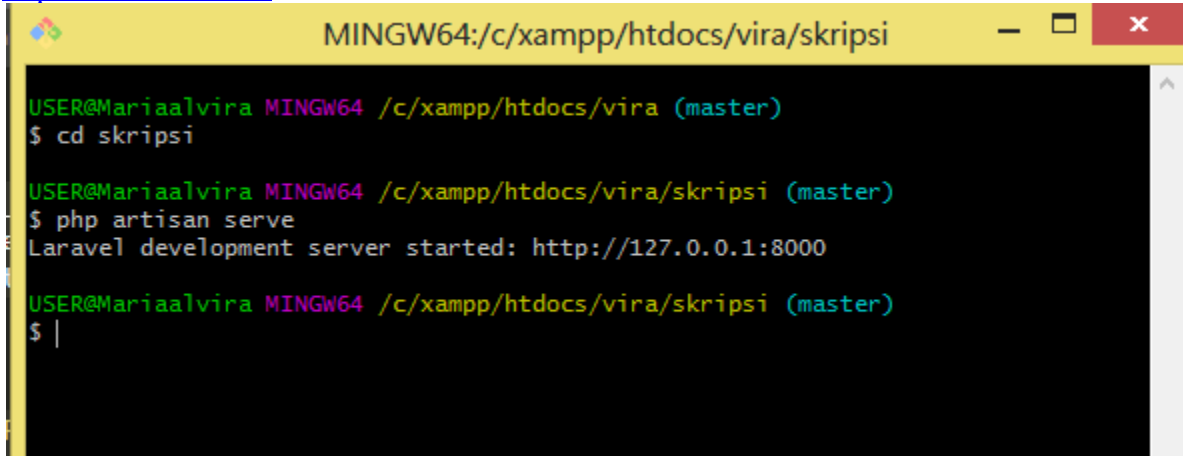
MINGW64:/c/xampp/htdocs/vira/skripsi

USER@Mariaalvira MINGW64 /c/xampp/htdocs/vira (master)
$ cd skripsi

USER@Mariaalvira MINGW64 /c/xampp/htdocs/vira/skripsi (master)
$ php artisan serve
Laravel development server started: http://127.0.0.1:8000

USER@Mariaalvira MINGW64 /c/xampp/htdocs/vira/skripsi (master)
$ |